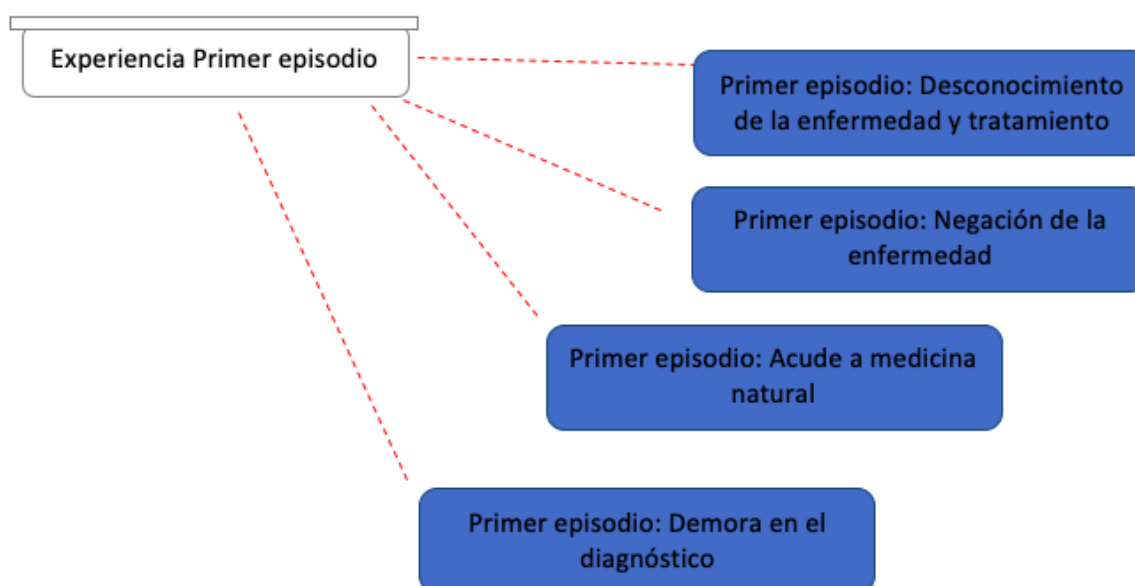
Experiencia Primer episodio

Primer episodio: Desconocimiento de la enfermedad y tratamiento

Primer episodio: Negación de la enfermedad

Primer episodio: Acude a medicina natural

Primer episodio: Demora en el diagnóstico